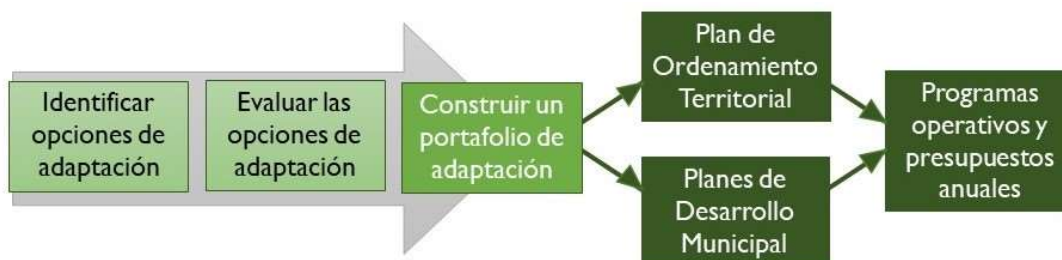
Identificar opciones de adaptación

Evaluar las opciones de adaptación

Construir un portafolio de adaptación

Plan de Ordenamiento Territorial

Planes de Desarrollo Municipal

Programas operativos y presupuestos anuales